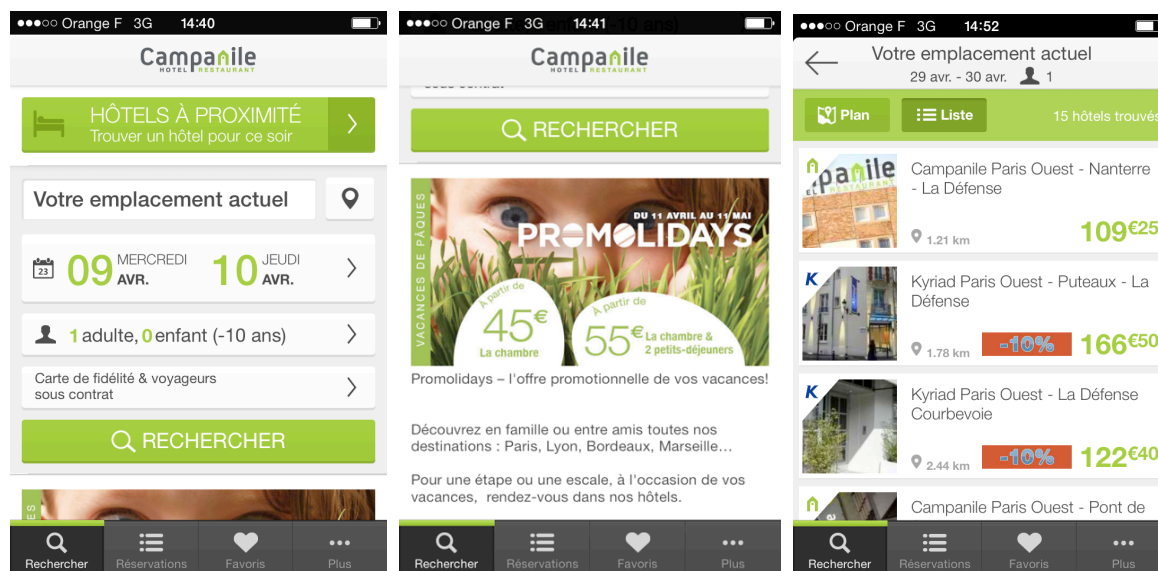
●●●○○ Orange F 3G 14:40

Campanile HOTEL RESTAURANT

HÔTELS À PROXIMITÉ
Trouver un hôtel pour ce soir

Votre emplacement actuel

23 09 MERCREDI AVR. 10 JEUDI AVR.

1 adulte, 0 enfant (-10 ans)

Carte de fidélité & voyageurs sous contrat

RECHERCHER

Rechercher Réservations Favoris Plus

●●●○○ Orange F 3G 14:41

Campanile HOTEL RESTAURANT

RECHERCHER

VACANCES DE PÂQUES

DU 11 AVRIL AU 11 MAI

PROMOLIDAYS

À partir de 45€ La chambre

À partir de 55€ La chambre & 2 petits-déjeuners

Promolidays – l'offre promotionnelle de vos vacances!

Découvrez en famille ou entre amis toutes nos destinations : Paris, Lyon, Bordeaux, Marseille…

Pour une étape ou une escale, à l'occasion de vos vacances, rendez-vous dans nos hôtels.

Rechercher Réservations Favoris Plus

●●●○○ Orange F 3G 14:52

Votre emplacement actuel
29 avr. - 30 avr. 1

Plan Liste 15 hôtels trouvés

Campanile Paris Ouest - Nanterre - La Défense
1.21 km 109€25

Kyriad Paris Ouest - Puteaux - La Défense
1.78 km -10% 166€50

Kyriad Paris Ouest - La Défense Courbevoie
2.44 km -10% 122€40

Campanile Paris Ouest - Pont de

Rechercher Réservations Favoris Plus